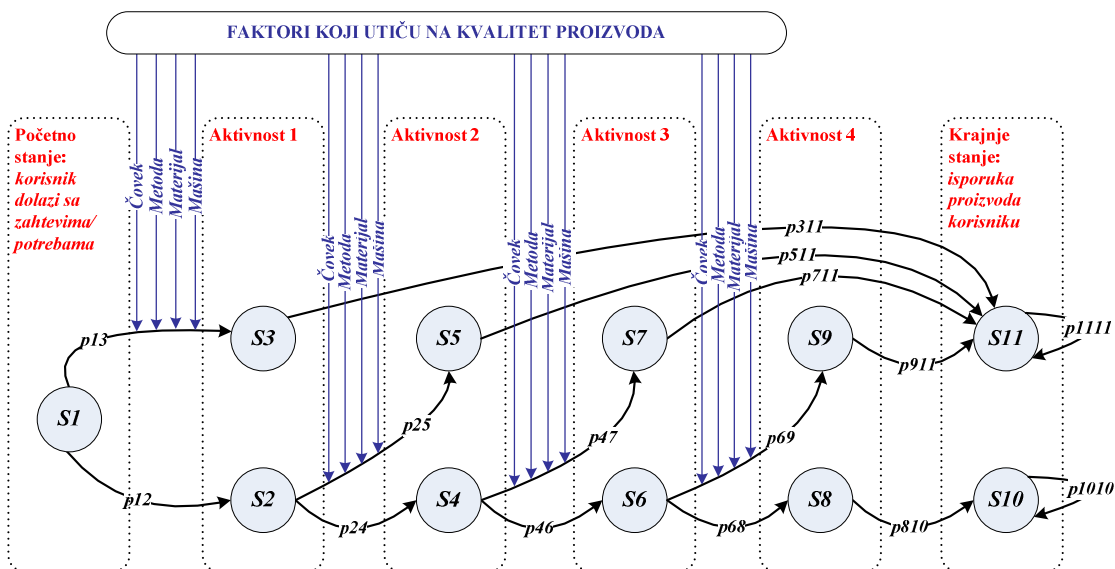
FAKTORI KOJI UTIČU NA KVALITET PROIZVODA

Početno stanje: korisnik dolazi sa zahtevima/ potrebama

Aktivnost 1

Aktivnost 2

Aktivnost 3

Aktivnost 4

Krajnje stanje: isporuka proizvoda korisniku

Čovek Metoda Materijal Mašina

Čovek Metoda Materijal Mašina

Čovek Metoda Materijal Mašina

Čovek Metoda Materijal Mašina

p311
p511
p711
p13
S3
S5
S7
S9
S11
p1111
p911
S1
p25
p47
p69
p12
S2
S4
S6
S8
S10
p1010
p24
p46
p68
p810